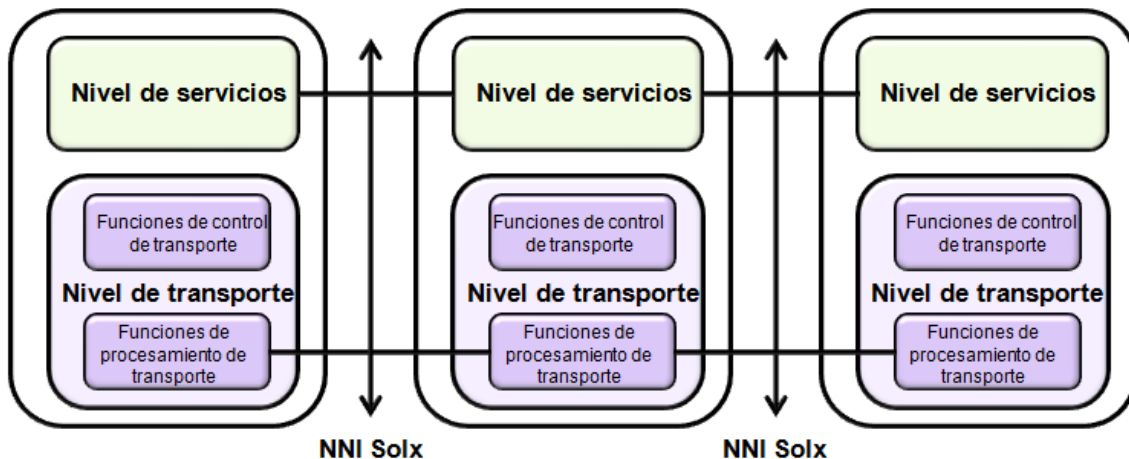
Nivel de servicios

Funciones de control de transporte

Nivel de transporte

Funciones de procesamiento de transporte

Nivel de servicios

Funciones de control de transporte

Nivel de transporte

Funciones de procesamiento de transporte

Nivel de servicios

Funciones de control de transporte

Nivel de transporte

Funciones de procesamiento de transporte

NNI Solx

NNI Solx